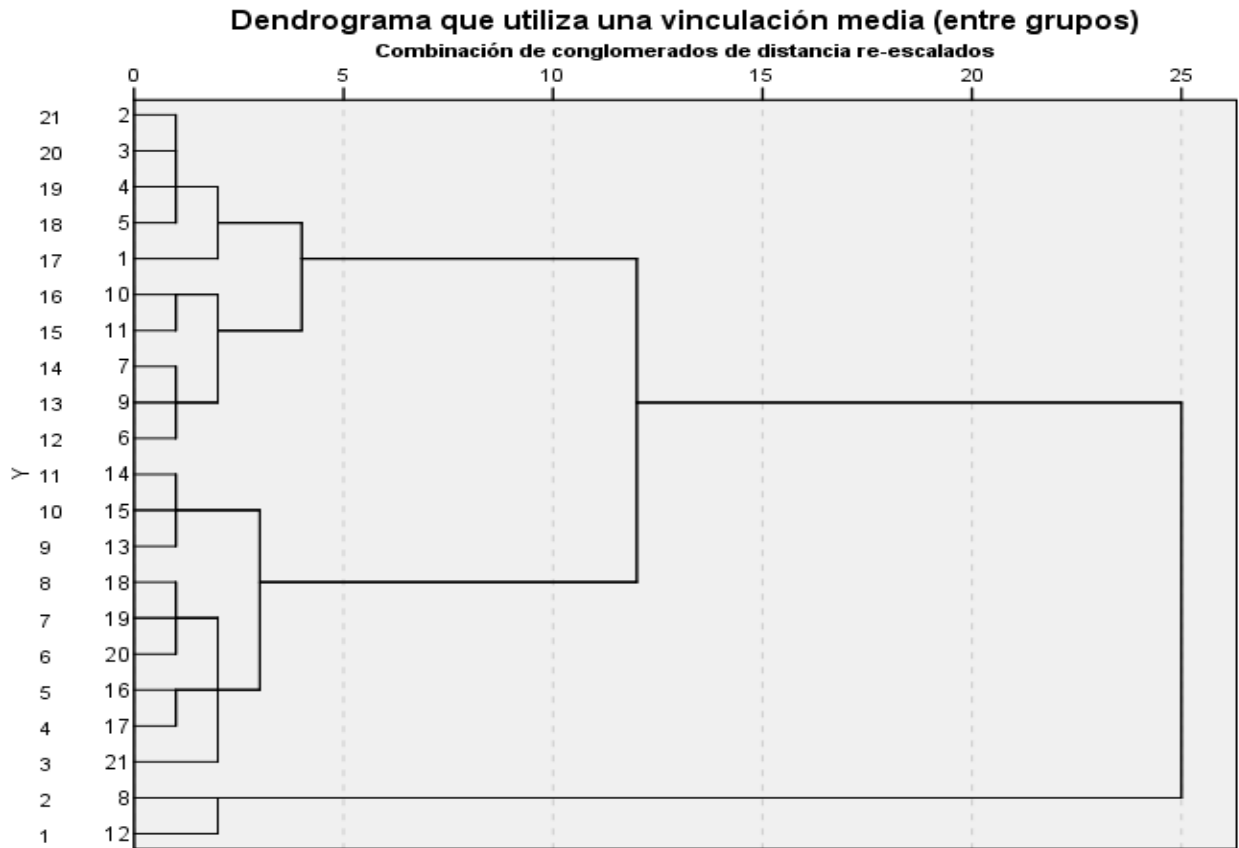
Dendrograma que utiliza una vinculación media (entre grupos)
Combinación de conglomerados de distancia re-escalados

0 5 10 15 20 25

Y

21 2
20 3
19 4
18 5
17 1
16 10
15 11
14 7
13 9
12 6
11 14
10 15
9 13
8 18
7 19
6 20
5 16
4 17
3 21
2 8
1 12